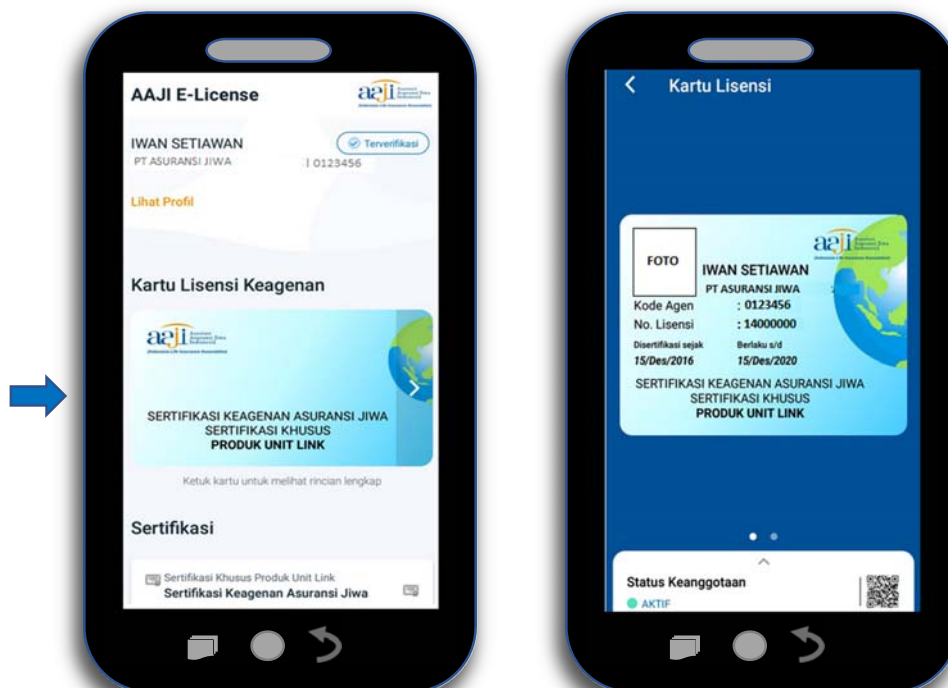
AAJI E-License

aaji

IWAN SETIAWAN
PT ASURANSI JIWA
Terverifikasi
I 0123456

Lihat Profil

Kartu Lisensi Keagenan

aaji

SERTIFIKASI KEAGENAN ASURANSI JIWA
SERTIFIKASI KHUSUS
PRODUK UNIT LINK

Ketuk kartu untuk melihat rincian lengkap

Sertifikasi

Sertifikasi Khusus Produk Unit Link
Sertifikasi Keagenan Asuransi Jiwa

Kartu Lisensi

FOTO

aaji

IWAN SETIAWAN
PT ASURANSI JIWA

Kode Agen : 0123456
No. Lisensi : 14000000
Disertifikasi sejak 15/Des/2016
Berlaku s/d 15/Des/2020

SERTIFIKASI KEAGENAN ASURANSI JIWA
SERTIFIKASI KHUSUS
PRODUK UNIT LINK

Status Keanggotaan
AKTIF